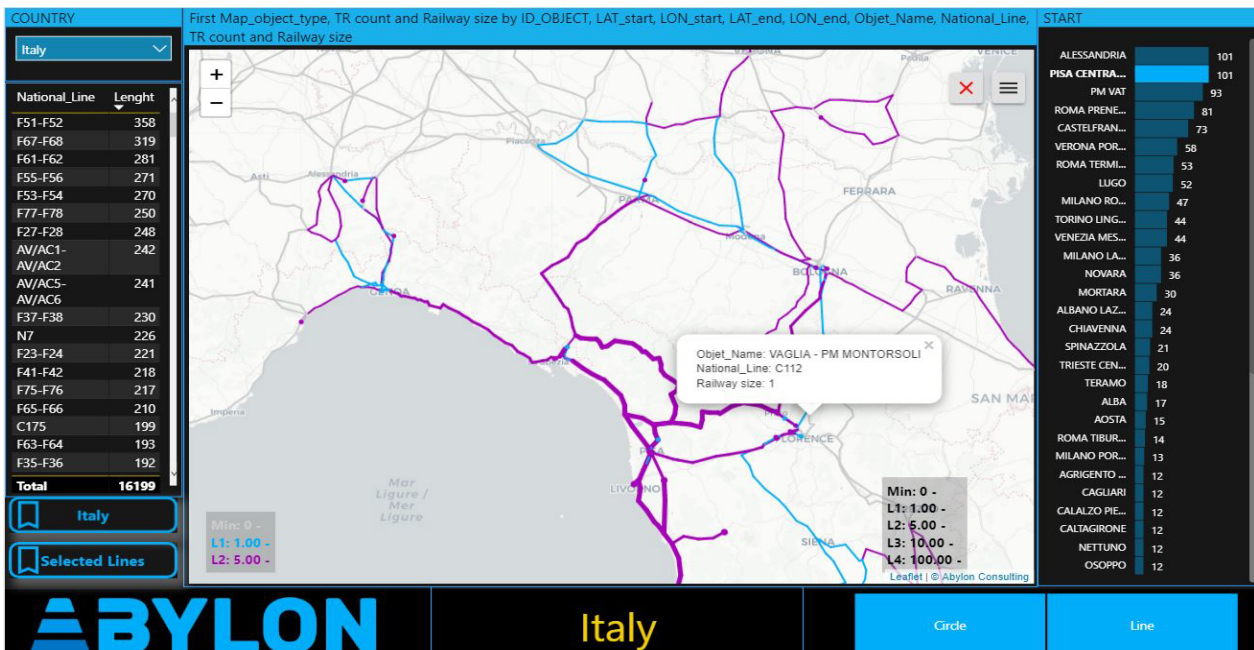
COUNTRY

Italy

| National_Line | Lenght |
|---|---|
| F51-F52 | 358 |
| F67-F68 | 319 |
| F61-F62 | 281 |
| F55-F56 | 271 |
| F53-F54 | 270 |
| F77-F78 | 250 |
| F27-F28 | 248 |
| AV/AC1-AV/AC2 | 242 |
| AV/AC5-AV/AC6 | 241 |
| F37-F38 | 230 |
| N7 | 226 |
| F23-F24 | 221 |
| F41-F42 | 218 |
| F75-F76 | 217 |
| F65-F66 | 210 |
| C175 | 199 |
| F63-F64 | 193 |
| F35-F36 | 192 |
| Total | 16199 |

Italy

Selected Lines

First Map_object_type, TR count and Railway size by ID_OBJECT, LAT_start, LON_start, LAT_end, LON_end, Objet_Name, National_Line, TR count and Railway size

+
−

VENICE
Piacenza
Asti
Alessandria
PARMA
FERRARA
Modena
BOLOGNA
RAVENNA
GENOA
Spezia
Imperia
Mar Ligure / Mer Ligure
PISA
LIVORNO
FLORENCE
SIENA
SAN MA

Objet_Name: VAGLIA - PM MONTORSOLI
National_Line: C112
Railway size: 1

Min: 0 -
L1: 1.00 -
L2: 5.00 -

Min: 0 -
L1: 1.00 -
L2: 5.00 -
L3: 10.00 -
L4: 100.00 -

Leaflet | © Abylon Consulting

START

| | |
|---|---|
| ALESSANDRIA | 101 |
| PISA CENTRA... | 101 |
| PM VAT | 93 |
| ROMA PRENE... | 81 |
| CASTELFRAN... | 73 |
| VERONA POR... | 58 |
| ROMA TERMI... | 53 |
| LUGO | 52 |
| MILANO RO... | 47 |
| TORINO LING... | 44 |
| VENEZIA MES... | 44 |
| MILANO LA... | 36 |
| NOVARA | 36 |
| MORTARA | 30 |
| ALBANO LAZ... | 24 |
| CHIAVENNA | 24 |
| SPINAZZOLA | 21 |
| TRIESTE CEN... | 20 |
| TERAMO | 18 |
| ALBA | 17 |
| AOSTA | 15 |
| ROMA TIBUR... | 14 |
| MILANO POR... | 13 |
| AGRIGENTO ... | 12 |
| CAGLIARI | 12 |
| CALALZO PIE... | 12 |
| CALTAGIRONE | 12 |
| NETTUNO | 12 |
| OSOPPO | 12 |

ABYLON

Italy

Circle

Line